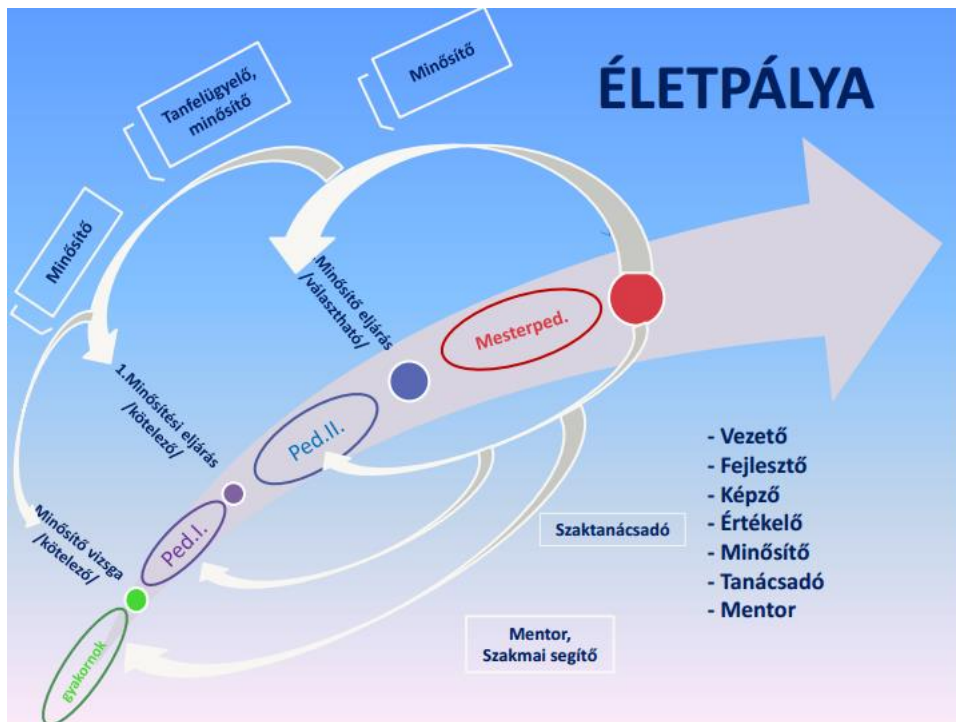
ÉLETPÁLYA

Minősítő

Tanfelügyelő, minősítő

Minősítő

Minősítő eljárás /választható/

Mesterped.

1.Minősítési eljárás /kötelező/

Ped.II.

Ped.I.

Minősítő vizsga /kötelező/

gyakornok

- Vezető
- Fejlesztő
- Képző
- Értékelő
- Minősítő
- Tanácsadó
- Mentor

Szaktanácsadó

Mentor, Szakmai segítő